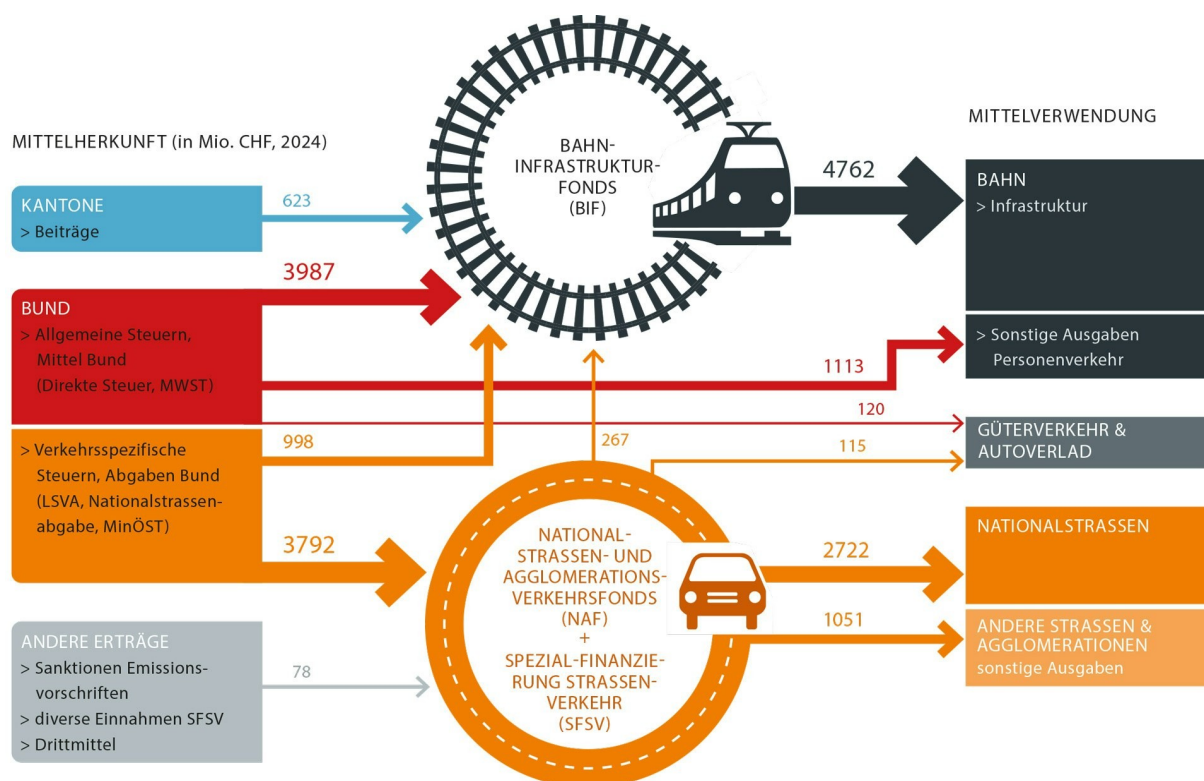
MITTELHERKUNFT (in Mio. CHF, 2024)

KANTONE
> Beiträge

623

3987

BUND
> Allgemeine Steuern, Mittel Bund (Direkte Steuer, MWST)

> Verkehrsspezifische Steuern, Abgaben Bund (LSVA, Nationalstrassenabgabe, MinÖST)

998

3792

ANDERE ERTRÄGE
> Sanktionen Emissionsvorschriften
> diverse Einnahmen SFSV
> Drittmittel

78

BAHN-INFRASTRUKTUR-FONDS (BIF)

267

NATIONAL-STRASSEN- UND AGGLOMERATIONS-VERKEHRSFONDS (NAF) + SPEZIAL-FINANZIERUNG STRASSEN-VERKEHR (SFSV)

MITTELVERWENDUNG

4762

BAHN
> Infrastruktur

1113

> Sonstige Ausgaben Personenverkehr

120

GÜTERVERKEHR & AUTOVERLAD

115

NATIONALSTRASSEN

2722

1051

ANDERE STRASSEN & AGGLOMERATIONEN
sonstige Ausgaben